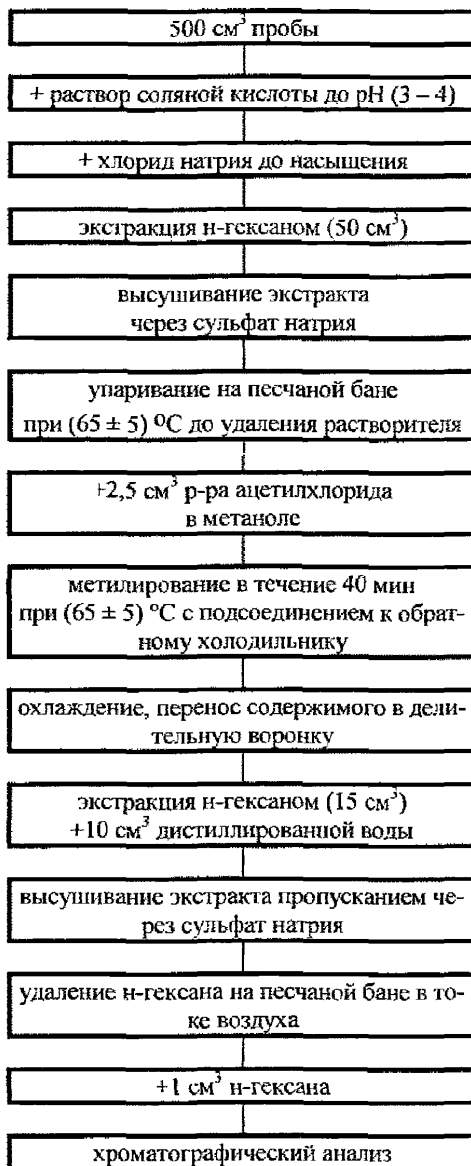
500 см$^3$ пробы

+ раствор соляной кислоты до pH (3 – 4)

+ хлорид натрия до насыщения

экстракция н-гексаном (50 см$^3$)

высушивание экстракта через сульфат натрия

упаривание на песчаной бане при (65 ± 5) °С до удаления растворителя

+2,5 см$^3$ р-ра ацетилхлорида в метаноле

метилирование в течение 40 мин при (65 ± 5) °С с подсоединением к обратному холодильнику

охлаждение, перенос содержимого в делительную воронку

экстракция н-гексаном (15 см$^3$) +10 см$^3$ дистиллированной воды

высушивание экстракта пропусканием через сульфат натрия

удаление н-гексана на песчаной бане в токе воздуха

+1 см$^3$ н-гексана

хроматографический анализ